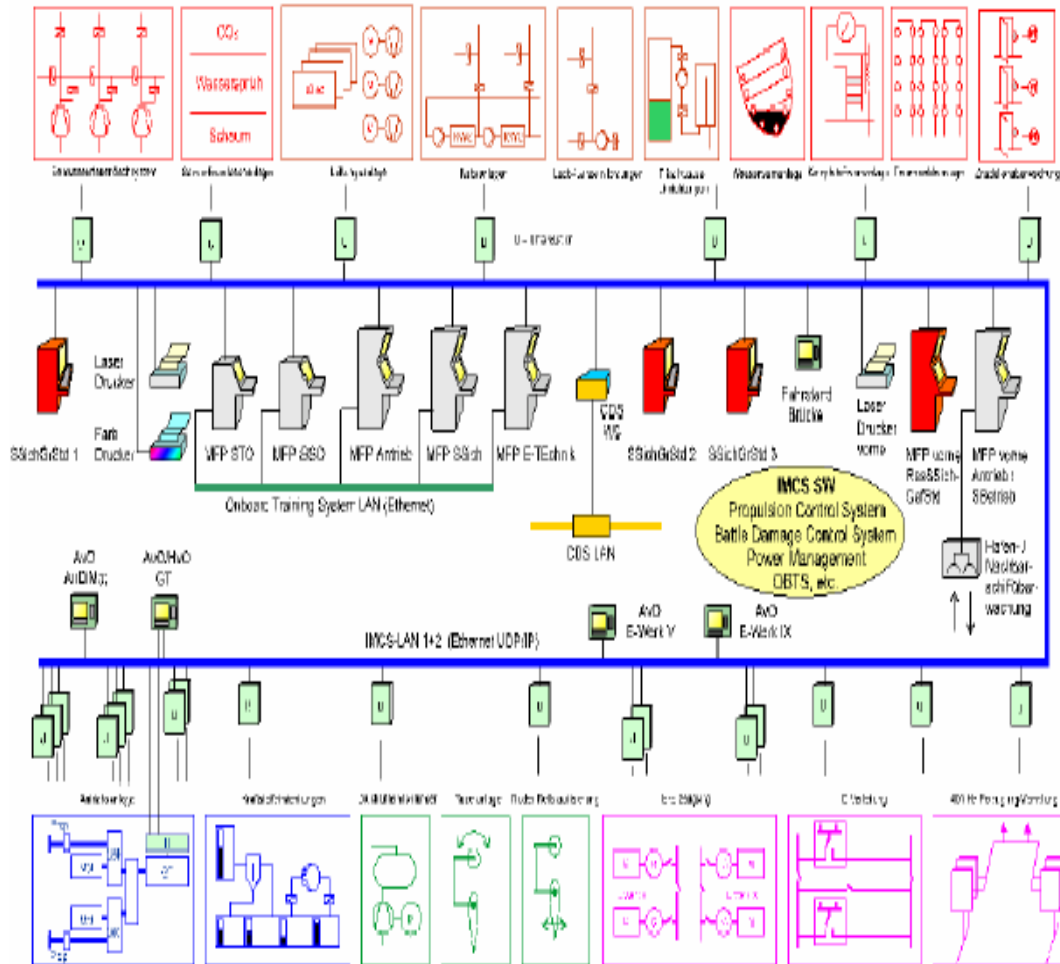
$CO_2$

Wassersprüh

Schaum

Laser Drucker

Farb Drucker

SSichGrStd 1

MFP STO

MFP SSO

MFP Antrieb

MFP SSich

MFP E-Technik

CDS WS

SSichGrStd 2

SSichGrStd 3

Fahrstand Brücke

Laser Drucker vorne

MFP vorne Res&Sich-GefStd

MFP vorne Antrieb SBetrieb

Onboard Training System LAN (Ethernet)

CDS LAN

IMCS SW
Propulsion Control System
Battle Damage Control System
Power Management
OBTS, etc.

Hafen-/ Nachbar-schiffüber-wachung

AvO AntrDing

AvO/HvO GT

AvO E-Werk V

AvO E-Werk IX

IMCS-LAN 1+2 (Ethernet UDP/IP)